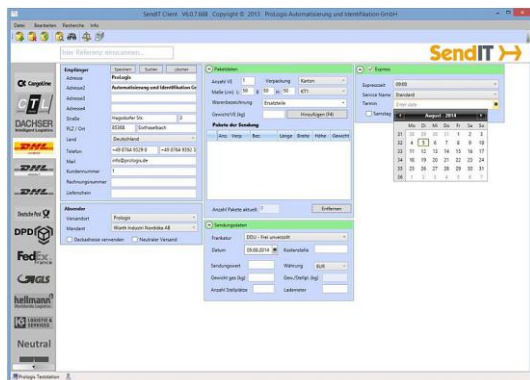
SendIT Client V6.0.7.668 Copyright © 2013 ProLogis Automatisierung and Identifikation GmbH

Datei Bearbeiten Recherche Info

Ihre Referenz eingeben...

SendIT

CargoLine

CTL

DACHSER

DHL

DHL

DHL

Deutsche Post

DPD

FedEx

GLS

hellmann

Neutral

Empfänger | Speichern | Suchen | Löschen
Adresse: ProLogis
Adresse2: Automatisierung und Identifikation Gr
Adresse3
Adresse4
Straße: Hegestolfer Str. | 3
PLZ / Ort: 85368 | Gschwaelbach
Land: Deutschland
Telefon: +49 8764 9329-0 | +49 8764 9392 1
Mail: info@prologis.de
Kundennummer: 1
Rechnungsnummer
Lieferschein

Absender
Versandort: Prologis
Mandant: Würth Industri Nordiska AB
Deckadresse verwenden | Neutraler Versand

Paketdaten
Anzahl VE: 1 | Verpackung: Karton
Maße (cm): 50 | 50 | 50 | KT1
Warenbezeichnung: Ersatzteile
Gewicht/VE (kg): | Hinzufügen (F4)

Pakete der Sendung
| Anz. | Verp. | Bez. | Länge | Breite | Höhe | Gewicht |
|---|---|---|---|---|---|---|

Anzahl Pakete aktuell: 0 | Entfernen

Sendungsdaten
Frankatur: DDU - Frei unverzollt
Datum: 05.08.2014 | Kostenstelle
Sendungswert | Währung: EUR
Gewicht ges (kg) | Gew./Stellpl (kg)
Anzahl Stellplätze | Lademeter

Express
Expresszeit: 09:00
Service Name: Standard
Termin: Enter date
Samstag

August 2014
| | Mo | Di | Mi | Do | Fr | Sa | So |
|---|---|---|---|---|---|---|---|
| 31 | 28 | 29 | 30 | 31 | 1 | 2 | 3 |
| 32 | 4 | 5 | 6 | 7 | 8 | 9 | 10 |
| 33 | 11 | 12 | 13 | 14 | 15 | 16 | 17 |
| 34 | 18 | 19 | 20 | 21 | 22 | 23 | 24 |
| 35 | 25 | 26 | 27 | 28 | 29 | 30 | 31 |
| 36 | 1 | 2 | 3 | 4 | 5 | 6 | 7 |

Prologis Testdaten